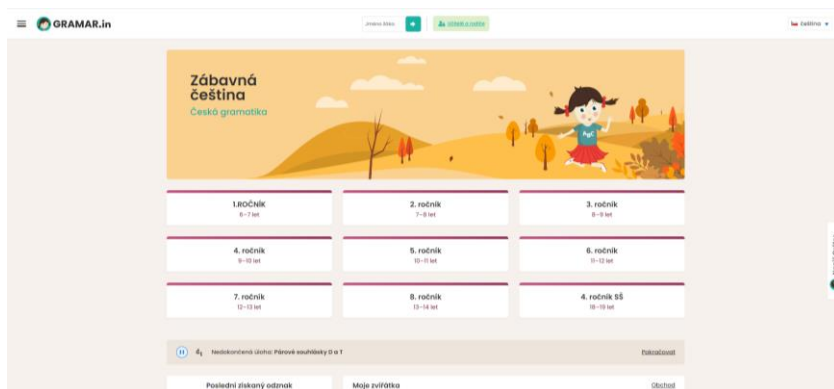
GRAMAR.in

Jméno žáka

Uložit a rodiče

Čeština

Zábavná čeština
Česká gramatika

PgC

1.ROČNÍK
6–7 let

2. ročník
7–8 let

3. ročník
8–9 let

4. ročník
9–10 let

5. ročník
10–11 let

6. ročník
11–12 let

7. ročník
12–13 let

8. ročník
13–14 let

4. ročník SŠ
18–19 let

Nedokončená úloha: Párové souhlásky D a T

Pokračovat

Poslední získaný odznak

Moje zvířátka

Obchod